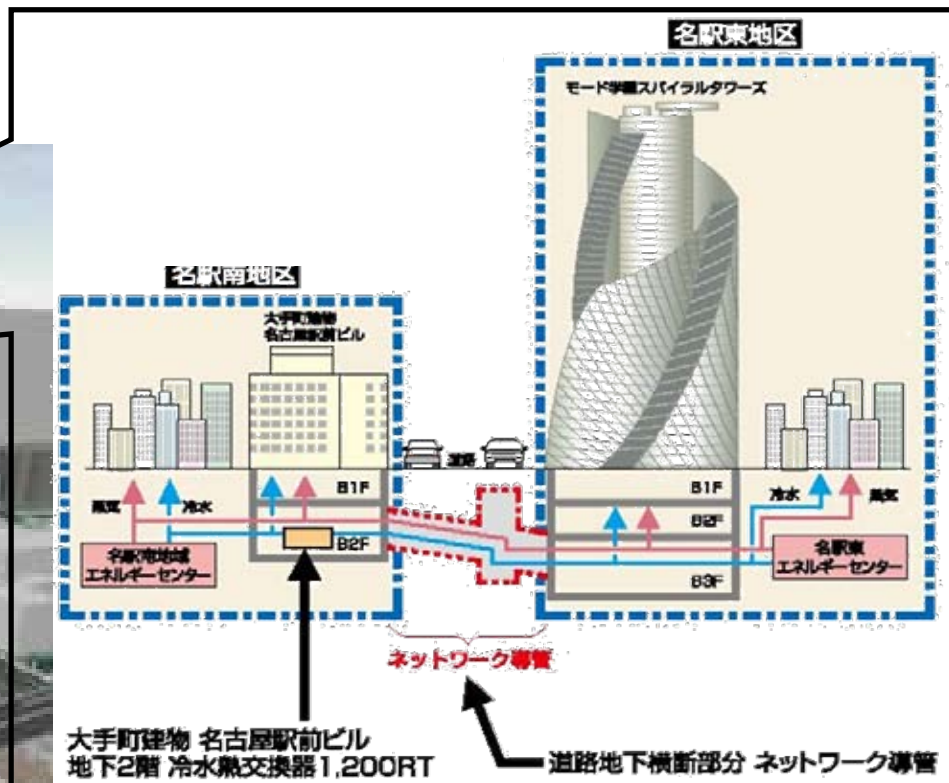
名駅東地区

モード学園スパイラルタワーズ

名駅南地区

大手町建物
名古屋駅前ビル

B1F

B2F

蒸気

冷水

名駅南地域
エネルギーセンター

道路

B1F

B2F

B3F

冷水

蒸気

名駅東
エネルギーセンター

ネットワーク導管

大手町建物 名古屋駅前ビル
地下2階 冷水熱交換器1,200RT

道路地下横断部分 ネットワーク導管